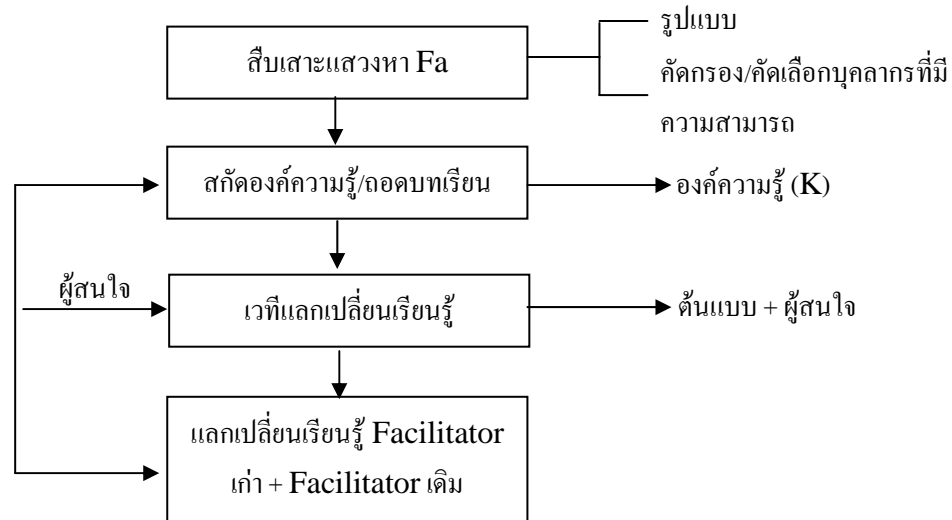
สืบเสาะแสวงหา Fa

รูปแบบ

คัดกรอง/คัดเลือกบุคลากรที่มีความสามารถ

สกัดองค์ความรู้/ถอดบทเรียน

องค์ความรู้ (K)

ผู้สนใจ

เวทีแลกเปลี่ยนเรียนรู้

ต้นแบบ + ผู้สนใจ

แลกเปลี่ยนเรียนรู้ Facilitator เก่า + Facilitator เดิม